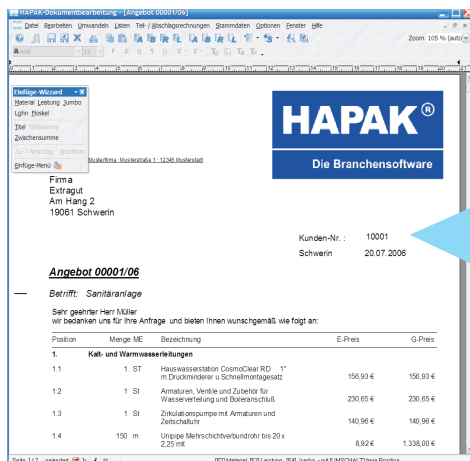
HAPAK-Dokumentbearbeitung - [Angebot 00001/06]

Datei Bearbeiten Umwandeln Listen Tel-/Abschlagsrechnungen Stammdaten Optionen Fenster Hilfe

Zoom 105 % (auto)

Arial

Einfüge-Wizzard

Material Leistung Jumbo

Lohn Floskel

Titel Untertitel

Zwischensumme

Einfüge-Menü

HAPAK®

Die Branchensoftware

Musterfirma Musterstraße 1 · 12345 Musterstadt

Firma
Extragut
Am Hang 2
19061 Schwerin

Kunden-Nr. : 10001

Schwerin 20.07.2006

Angebot 00001/06

Betrifft: Sanitäranlage

Sehr geehrter Herr Müller
wir bedanken uns für Ihre Anfrage und bieten Ihnen wunschgemäß wie folgt an:

| Position | Menge ME | Bezeichnung | E-Preis | G-Preis |
|---|---|---|---|---|
| 1. | | Kalt- und Warmwasserleitungen | | |
| 1.1 | 1 ST | Hauswasserstation CosmoClear RD 1" m.Druckminderer u.Schnellmontagesatz | 156,93 € | 156,93 € |
| 1.2 | 1 St | Armaturen, Ventile und Zubehör für Wasserverteilung und Boileranschluß | 230,65 € | 230,65 € |
| 1.3 | 1 St | Zirkulationspumpe mit Armaturen und Zeitschaltuhr | 140,96 € | 140,96 € |
| 1.4 | 150 m | Unipipe Mehrschichtverbundrohr bis 20 x 2,25 mit | 8,92 € | 1.338,00 € |

Seite 1 / 2 geändert [F2] Material [F3] Leistung [F4] Jumbo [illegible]